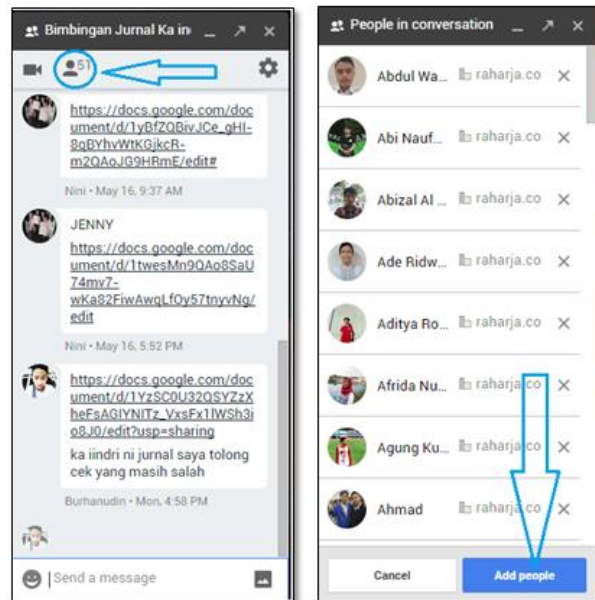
Bimbingan Jurnal Ka in

51

https://docs.google.com/document/d/1yBfZQBivJCe_gHI-8qBYhvWtKGjkcR-m2QAoJG9HRmE/edit#

Nini • May 16, 9:37 AM

JENNY

https://docs.google.com/document/d/1twesMn9QAo8SaU74mv7-wKa82FiwAwqLfOy57tnyvNg/edit

Nini • May 16, 5:52 PM

https://docs.google.com/document/d/1YzSC0U32QSYZzXheFsAGIYNITz_VxsFx1lWSh3jo8J0/edit?usp=sharing

ka iindri ni jurnal saya tolong cek yang masih salah

Burhanudin • Mon, 4:58 PM

Send a message

People in conversation

Abdul Wa... raharja.co

Abi Nauf... raharja.co

Abizal Al ... raharja.co

Ade Ridw... raharja.co

Aditya Ro... raharja.co

Afrida Nu... raharja.co

Agung Ku... raharja.co

Ahmad raharja.co

Cancel

Add people